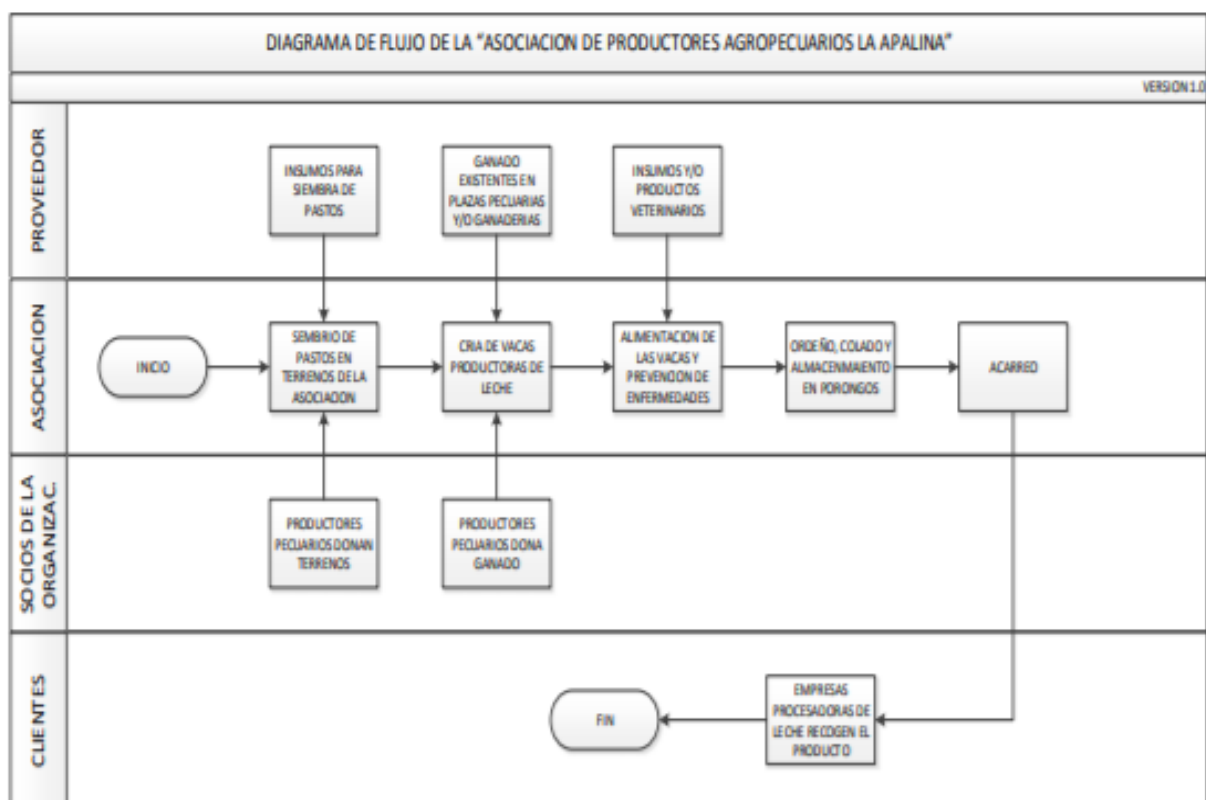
DIAGRAMA DE FLUJO DE LA "ASOCIACION DE PRODUCTORES AGROPECUARIOS LA APALINA"

VERSION 1.0

PROVEEDOR

INSUMOS PARA SIEMBRA DE PASTOS

GANADO EXISTENTES EN PLAZAS PECUARIAS Y/O GANADERIAS

INSUMOS Y/O PRODUCTOS VETERINARIOS

ASOCIACION

INICIO

SEMBRIO DE PASTOS EN TERRENOS DE LA ASOCIACION

CRIA DE VACAS PRODUCTORAS DE LECHE

ALIMENTACION DE LAS VACAS Y PREVENCION DE ENFERMEDADES

ORDEÑO, COLADO Y ALMACENMAIENTO EN PORONGOS

ACARREO

SOCIOS DE LA ORGANIZAC.

PRODUCTORES PECUARIOS DONAN TERRENOS

PRODUCTORES PECUARIOS DONA GANADO

CLIENTES

FIN

EMPRESAS PROCESADORAS DE LECHE RECOGEN EL PRODUCTO